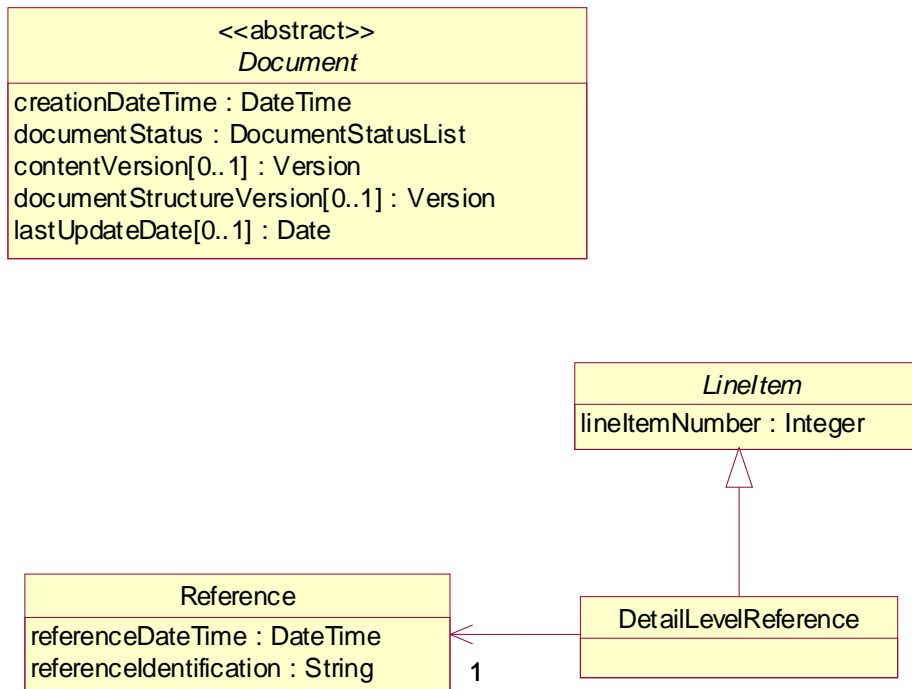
<<abstract>>
Document

creationDateTime : DateTime
documentStatus : DocumentStatusList
contentVersion[0..1] : Version
documentStructureVersion[0..1] : Version
lastUpdateDate[0..1] : Date

LineItem

lineItemNumber : Integer

Reference

referenceDateTime : DateTime
referenceIdentification : String

1

DetailLevelReference